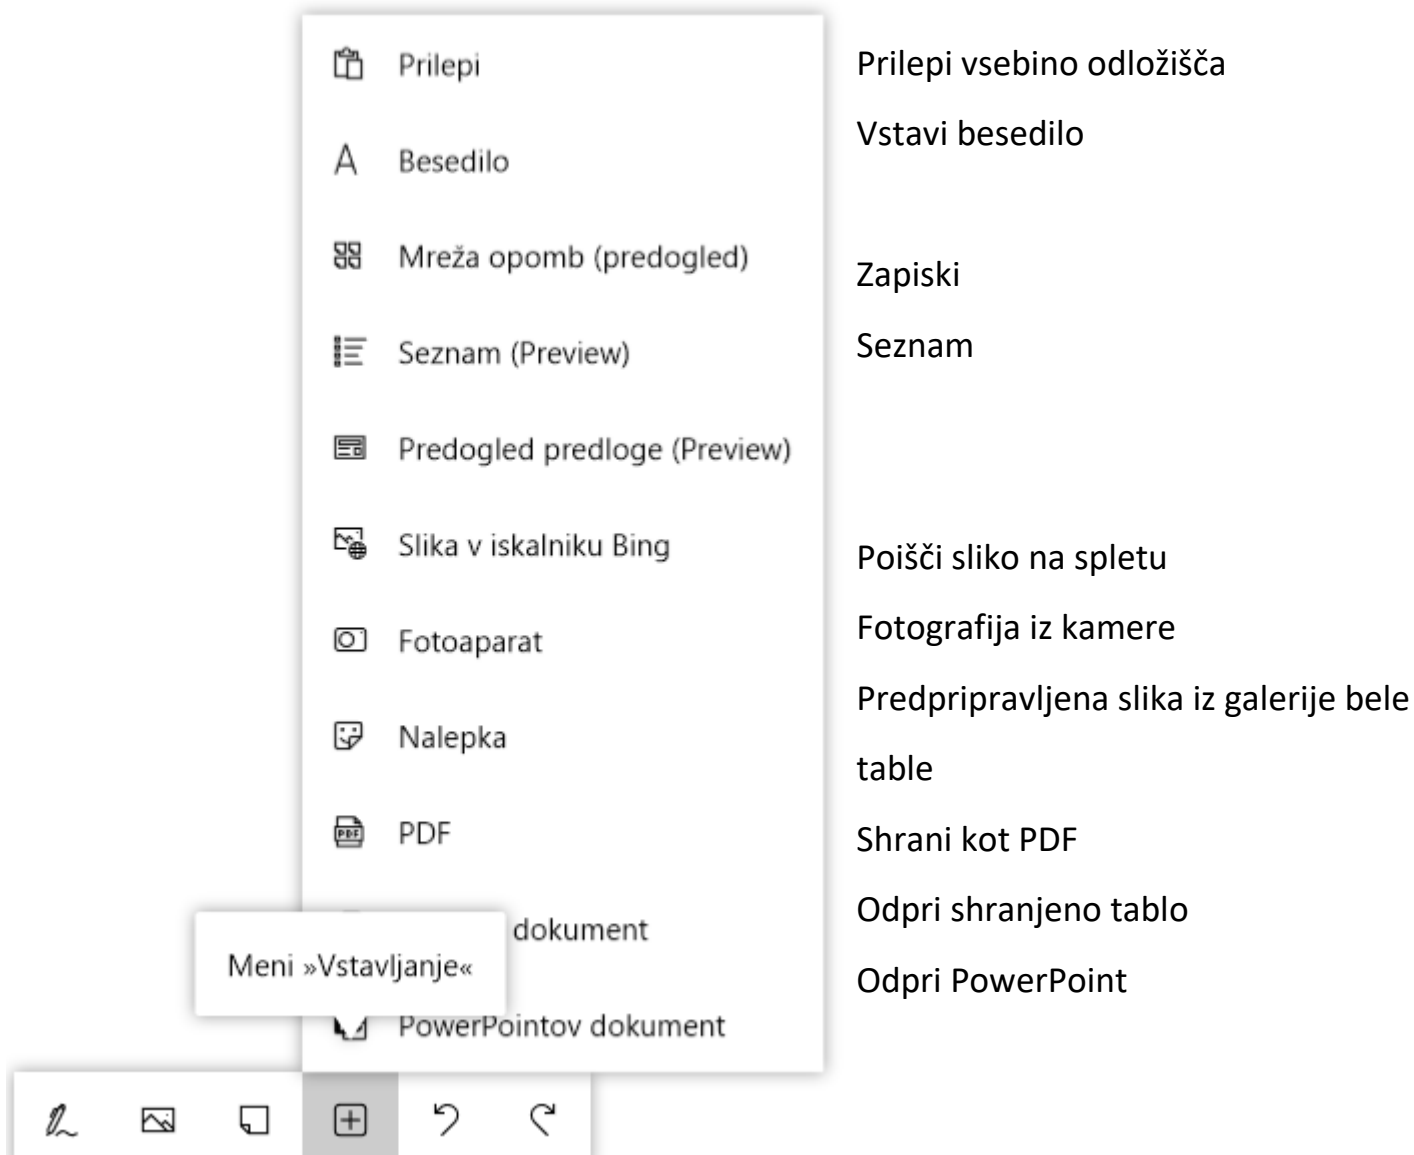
Prilepi

Besedilo

Mreža opomb (predogled)

Seznam (Preview)

Predogled predloge (Preview)

Slika v iskalniku Bing

Fotoaparat

Nalepka

PDF

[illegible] dokument

Meni »Vstavljanje«

PowerPointov dokument

Prilepi vsebino odložišča

Vstavi besedilo

Zapiski

Seznam

Poišči sliko na spletu

Fotografija iz kamere

Predpripravljena slika iz galerije bele table

Shrani kot PDF

Odpri shranjeno tablo

Odpri PowerPoint